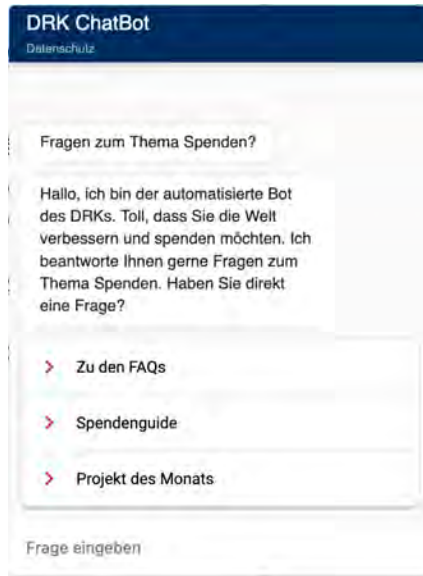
DRK ChatBot
Datenschutz

Fragen zum Thema Spenden?

Hallo, ich bin der automatisierte Bot des DRKs. Toll, dass Sie die Welt verbessern und spenden möchten. Ich beantworte Ihnen gerne Fragen zum Thema Spenden. Haben Sie direkt eine Frage?

Zu den FAQs

Spendenguide

Projekt des Monats

Frage eingeben